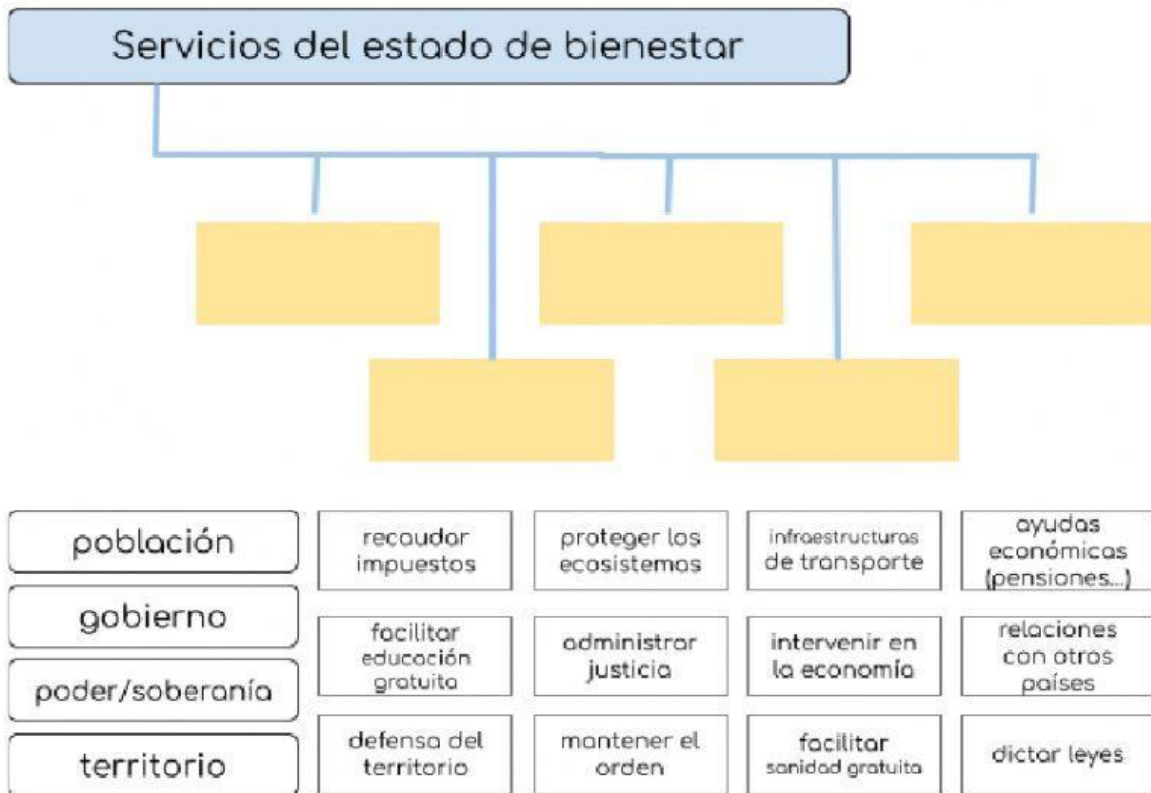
Servicios del estado de bienestar

población

gobierno

poder/soberanía

territorio

| recaudar impuestos | proteger los ecosistemas | infraestructuras de transporte | ayudas económicas (pensiones...) |
|---|---|---|---|
| facilitar educación gratuita | administrar justicia | intervenir en la economía | relaciones con otros países |
| defensa del territorio | mantener el orden | facilitar sanidad gratuita | dictar leyes |